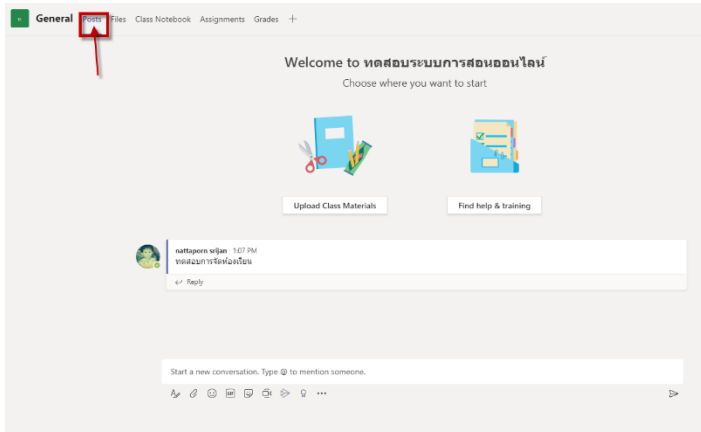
General Posts Files Class Notebook Assignments Grades +

Welcome to ทดสอบระบบการสอนออนไลน์

Choose where you want to start

Upload Class Materials

Find help & training

nattaporn srijan 1:07 PM

ทดสอบการจัดห้องเรียน

Reply

Start a new conversation. Type @ to mention someone.